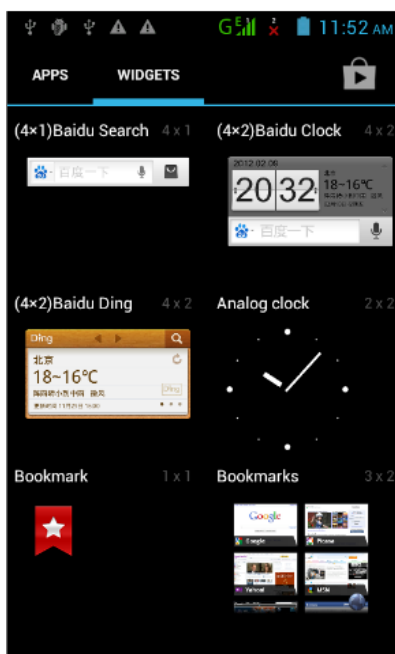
G 11:52 AM

APPS WIDGETS

(4×1)Baidu Search 4 x 1

百度一下

(4×2)Baidu Clock 4 x 2

2012.02.09

20 32

18~16℃

百度一下

(4×2)Baidu Ding 4 x 2

Ding

北京

18~16℃

Ding

Analog clock 2 x 2

Bookmark 1 x 1

Bookmarks 3 x 2

Google

Google

Picasa

Yahoo!

MSN